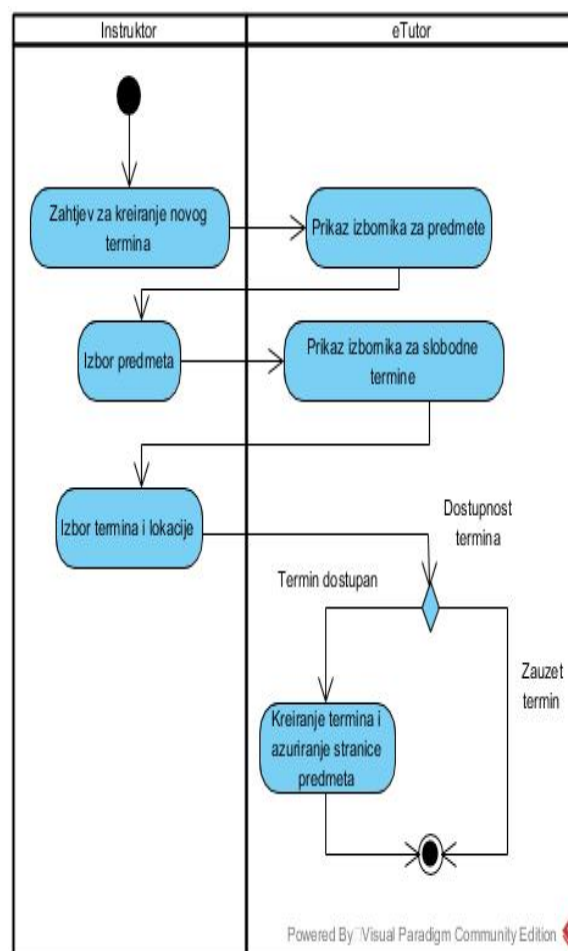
Instruktor

eTutor

Zahtjev za kreiranje novog termina

Prikaz izbornika za predmete

Izbor predmeta

Prikaz izbornika za slobodne termine

Izbor termina i lokacije

Dostupnost termina

Termin dostupan

Zauzet termin

Kreiranje termina i azuriranje stranice predmeta

Powered By Visual Paradigm Community Edition